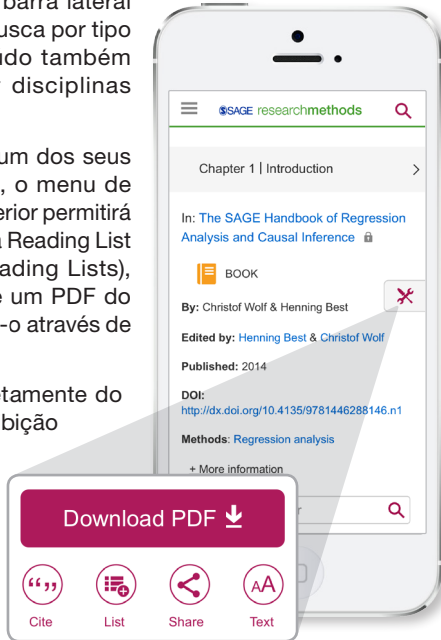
barra lateral
usca por tipo
udo também
disciplinas

um dos seus
, o menu de
erior permitirá
Reading List
ading Lists),
e um PDF do
-o através de

tamente do
bição

SAGE researchmethods

Chapter 1 | Introduction

In: The SAGE Handbook of Regression Analysis and Causal Inference

BOOK

By: Christof Wolf & Henning Best

Edited by: Henning Best & Christof Wolf

Published: 2014

DOI:
http://dx.doi.org/10.4135/9781446288146.n1

Methods: Regression analysis

+ More information

r

Download PDF

Cite
List
Share
Text